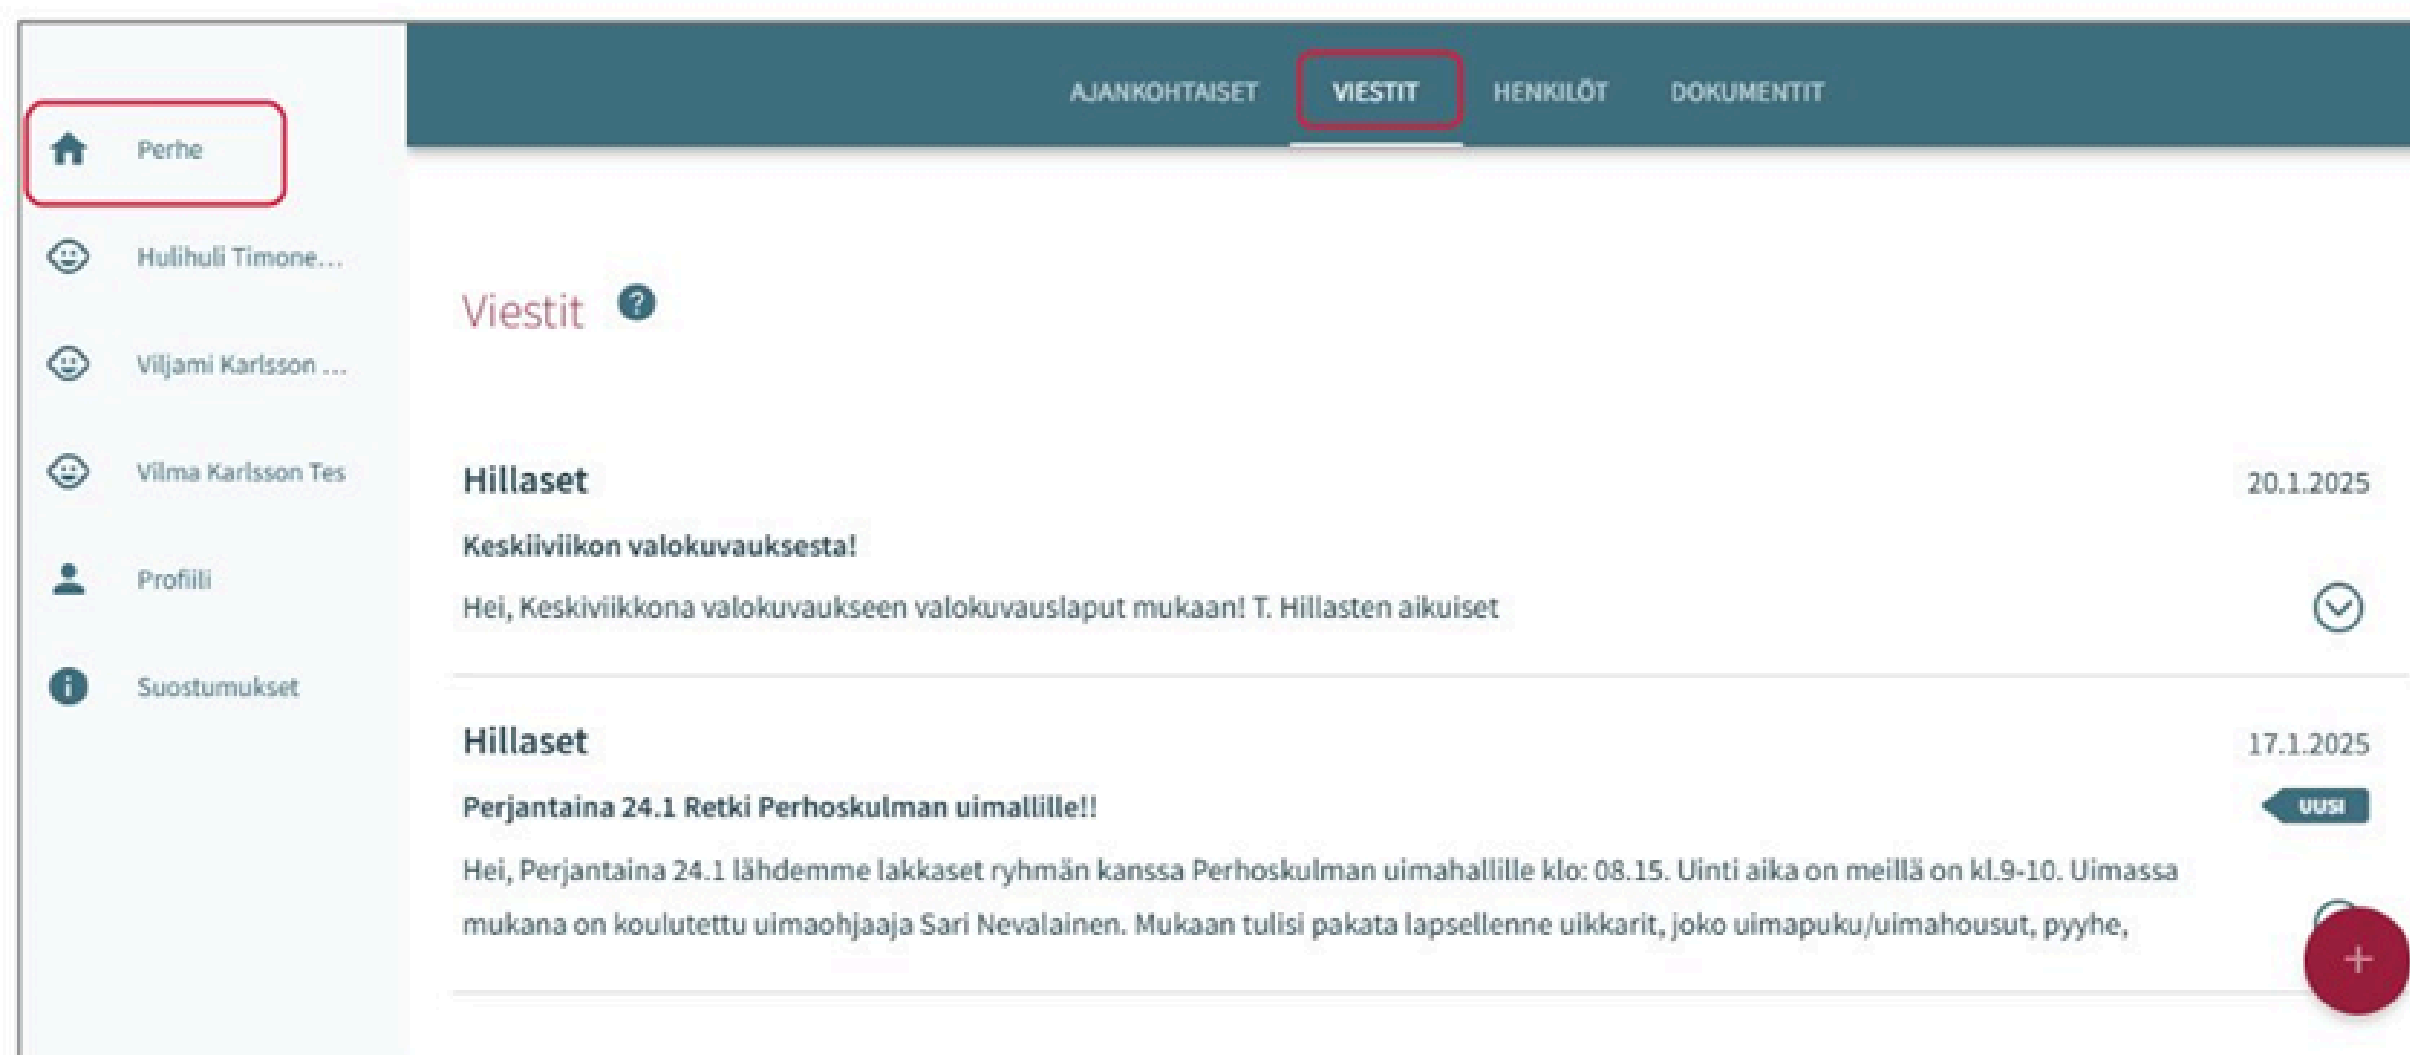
Perhe

Hulihuli Timone...

Viljami Karlsson ...

Vilma Karlsson Tes

Profiili

Suostumukset

AJANKOHTAISET VIESTIT HENKILÖT DOKUMENTIT

Viestit ?

Hillaset
20.1.2025

Keskiiviikon valokuvauksesta!

Hei, Keskiviikkona valokuvaukseen valokuvauslaput mukaan! T. Hillasten aikuiset

Hillaset
17.1.2025

Perjantaina 24.1 Retki Perhoskulman uimallille!!
UUSI

Hei, Perjantaina 24.1 lähdemme lakkaset ryhmän kanssa Perhoskulman uimahallille klo: 08.15. Uinti aika on meillä on kl.9-10. Uimassa mukana on koulutettu uimaohjaaja Sari Nevalainen. Mukaan tulisi pakata lapsellenne uikkarit, joko uimapuku/uimahousut, pyyhe,

+